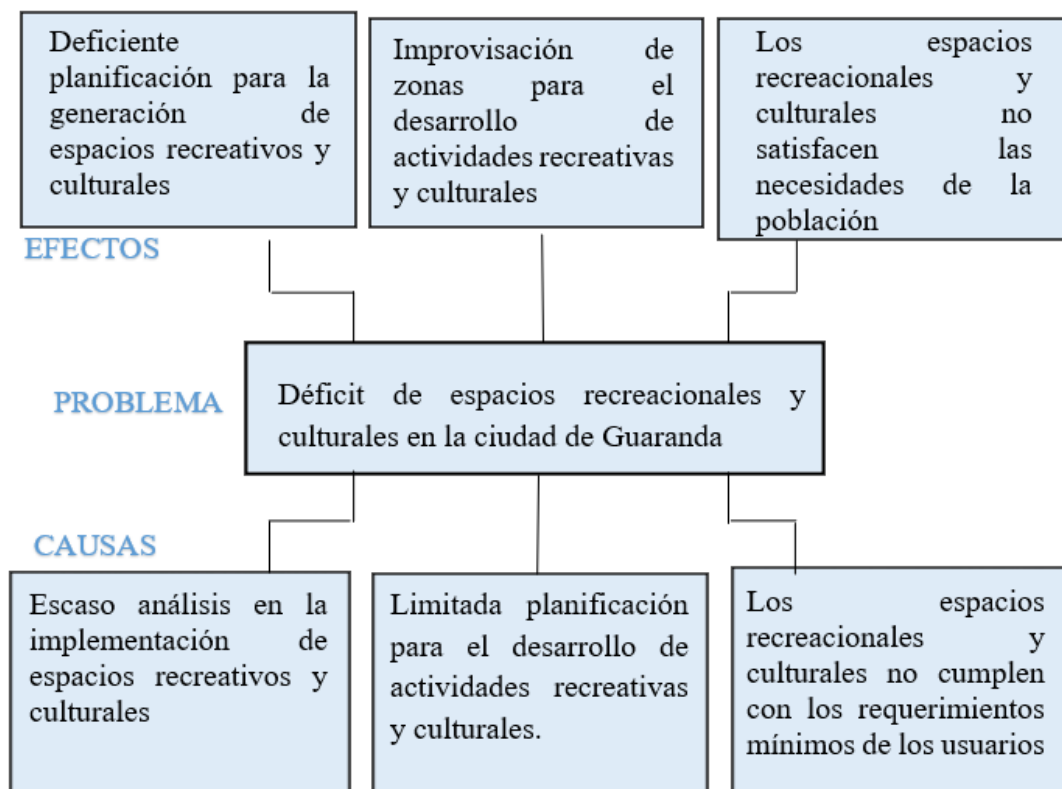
Deficiente planificación para la generación de espacios recreativos y culturales

Improvisación de zonas para el desarrollo de actividades recreativas y culturales

Los espacios recreacionales y culturales no satisfacen las necesidades de la población

EFECTOS

PROBLEMA

Déficit de espacios recreacionales y culturales en la ciudad de Guaranda

CAUSAS

Escaso análisis en la implementación de espacios recreativos y culturales

Limitada planificación para el desarrollo de actividades recreativas y culturales.

Los espacios recreacionales y culturales no cumplen con los requerimientos mínimos de los usuarios